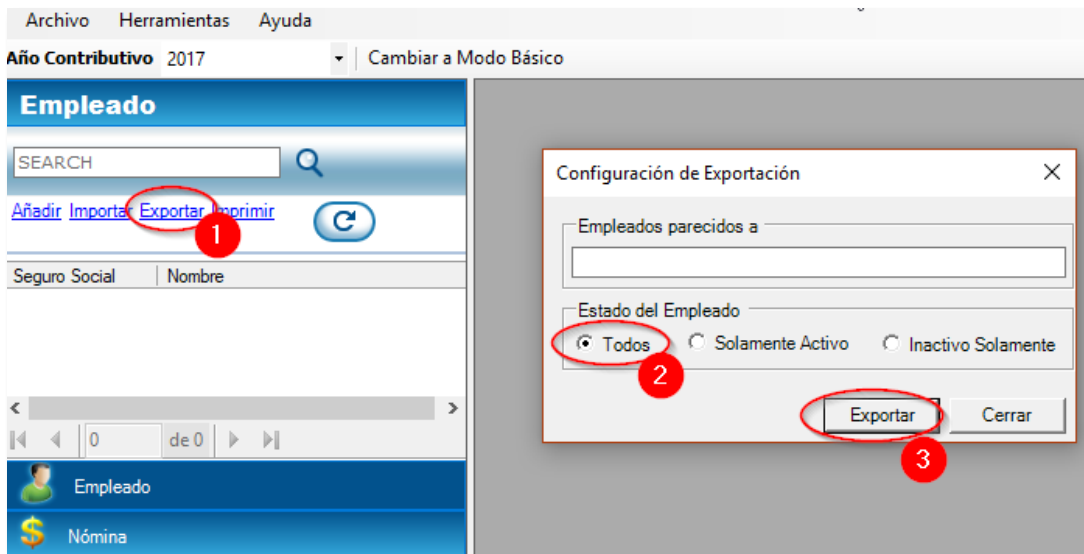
Archivo Herramientas Ayuda

Año Contributivo 2017 Cambiar a Modo Básico

Empleado

SEARCH

Añadir Importar Exportar Imprimir

1

Seguro Social | Nombre

0 de 0

Empleado

Nómina

Configuración de Exportación

Empleados parecidos a

Estado del Empleado

Todos Solamente Activo Inactivo Solamente

2

Exportar Cerrar

3